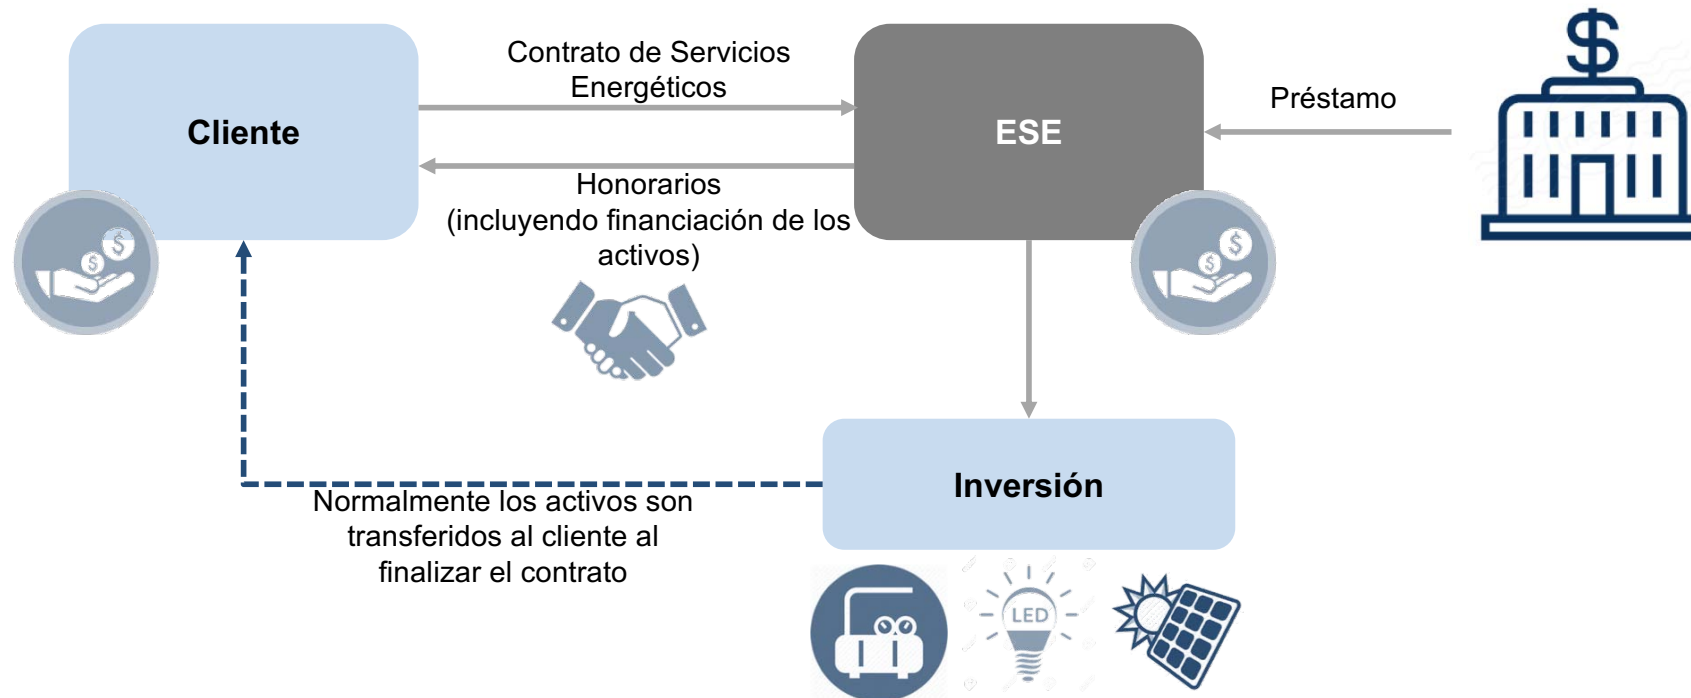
Cliente

Contrato de Servicios Energéticos

ESE

Préstamo

$

Honorarios (incluyendo financiación de los activos)

$

$

$

$

Inversión

Normalmente los activos son transferidos al cliente al finalizar el contrato

LED